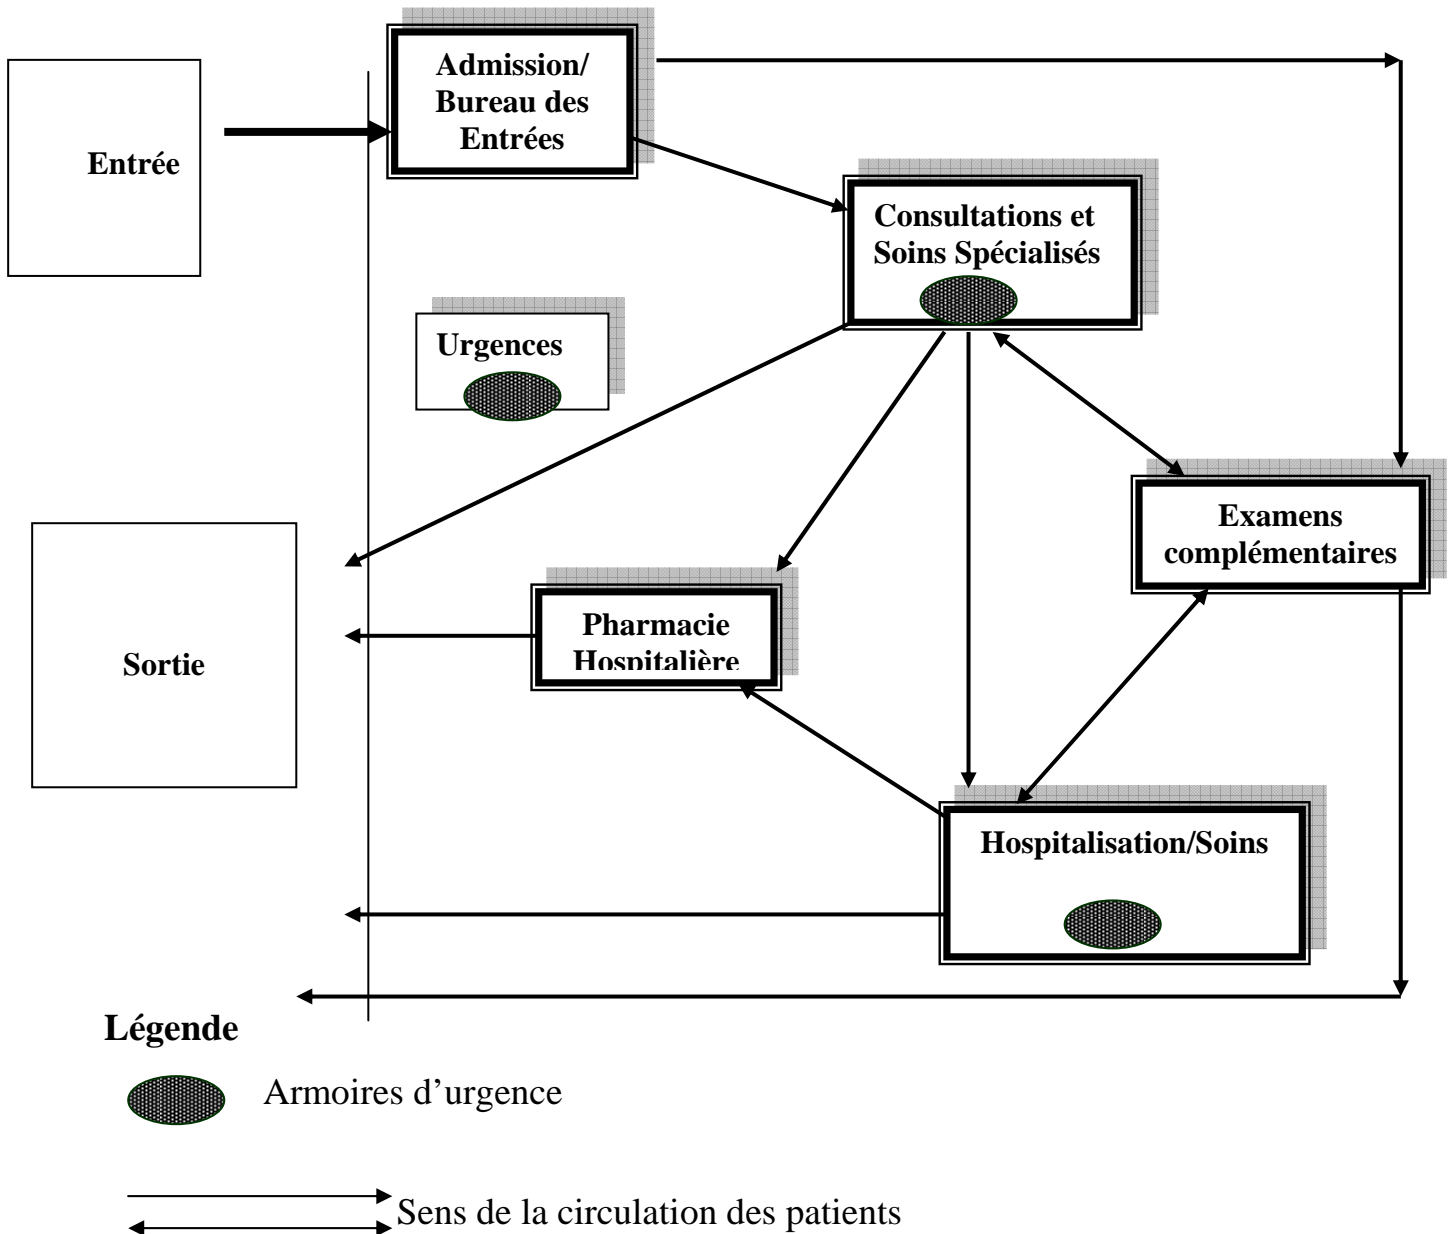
Entrée

Admission/ Bureau des Entrées

Consultations et Soins Spécialisés

Urgences

Examens complémentaires

Sortie

Pharmacie Hospitalière

Hospitalisation/Soins

Légende

Armoires d'urgence

Sens de la circulation des patients